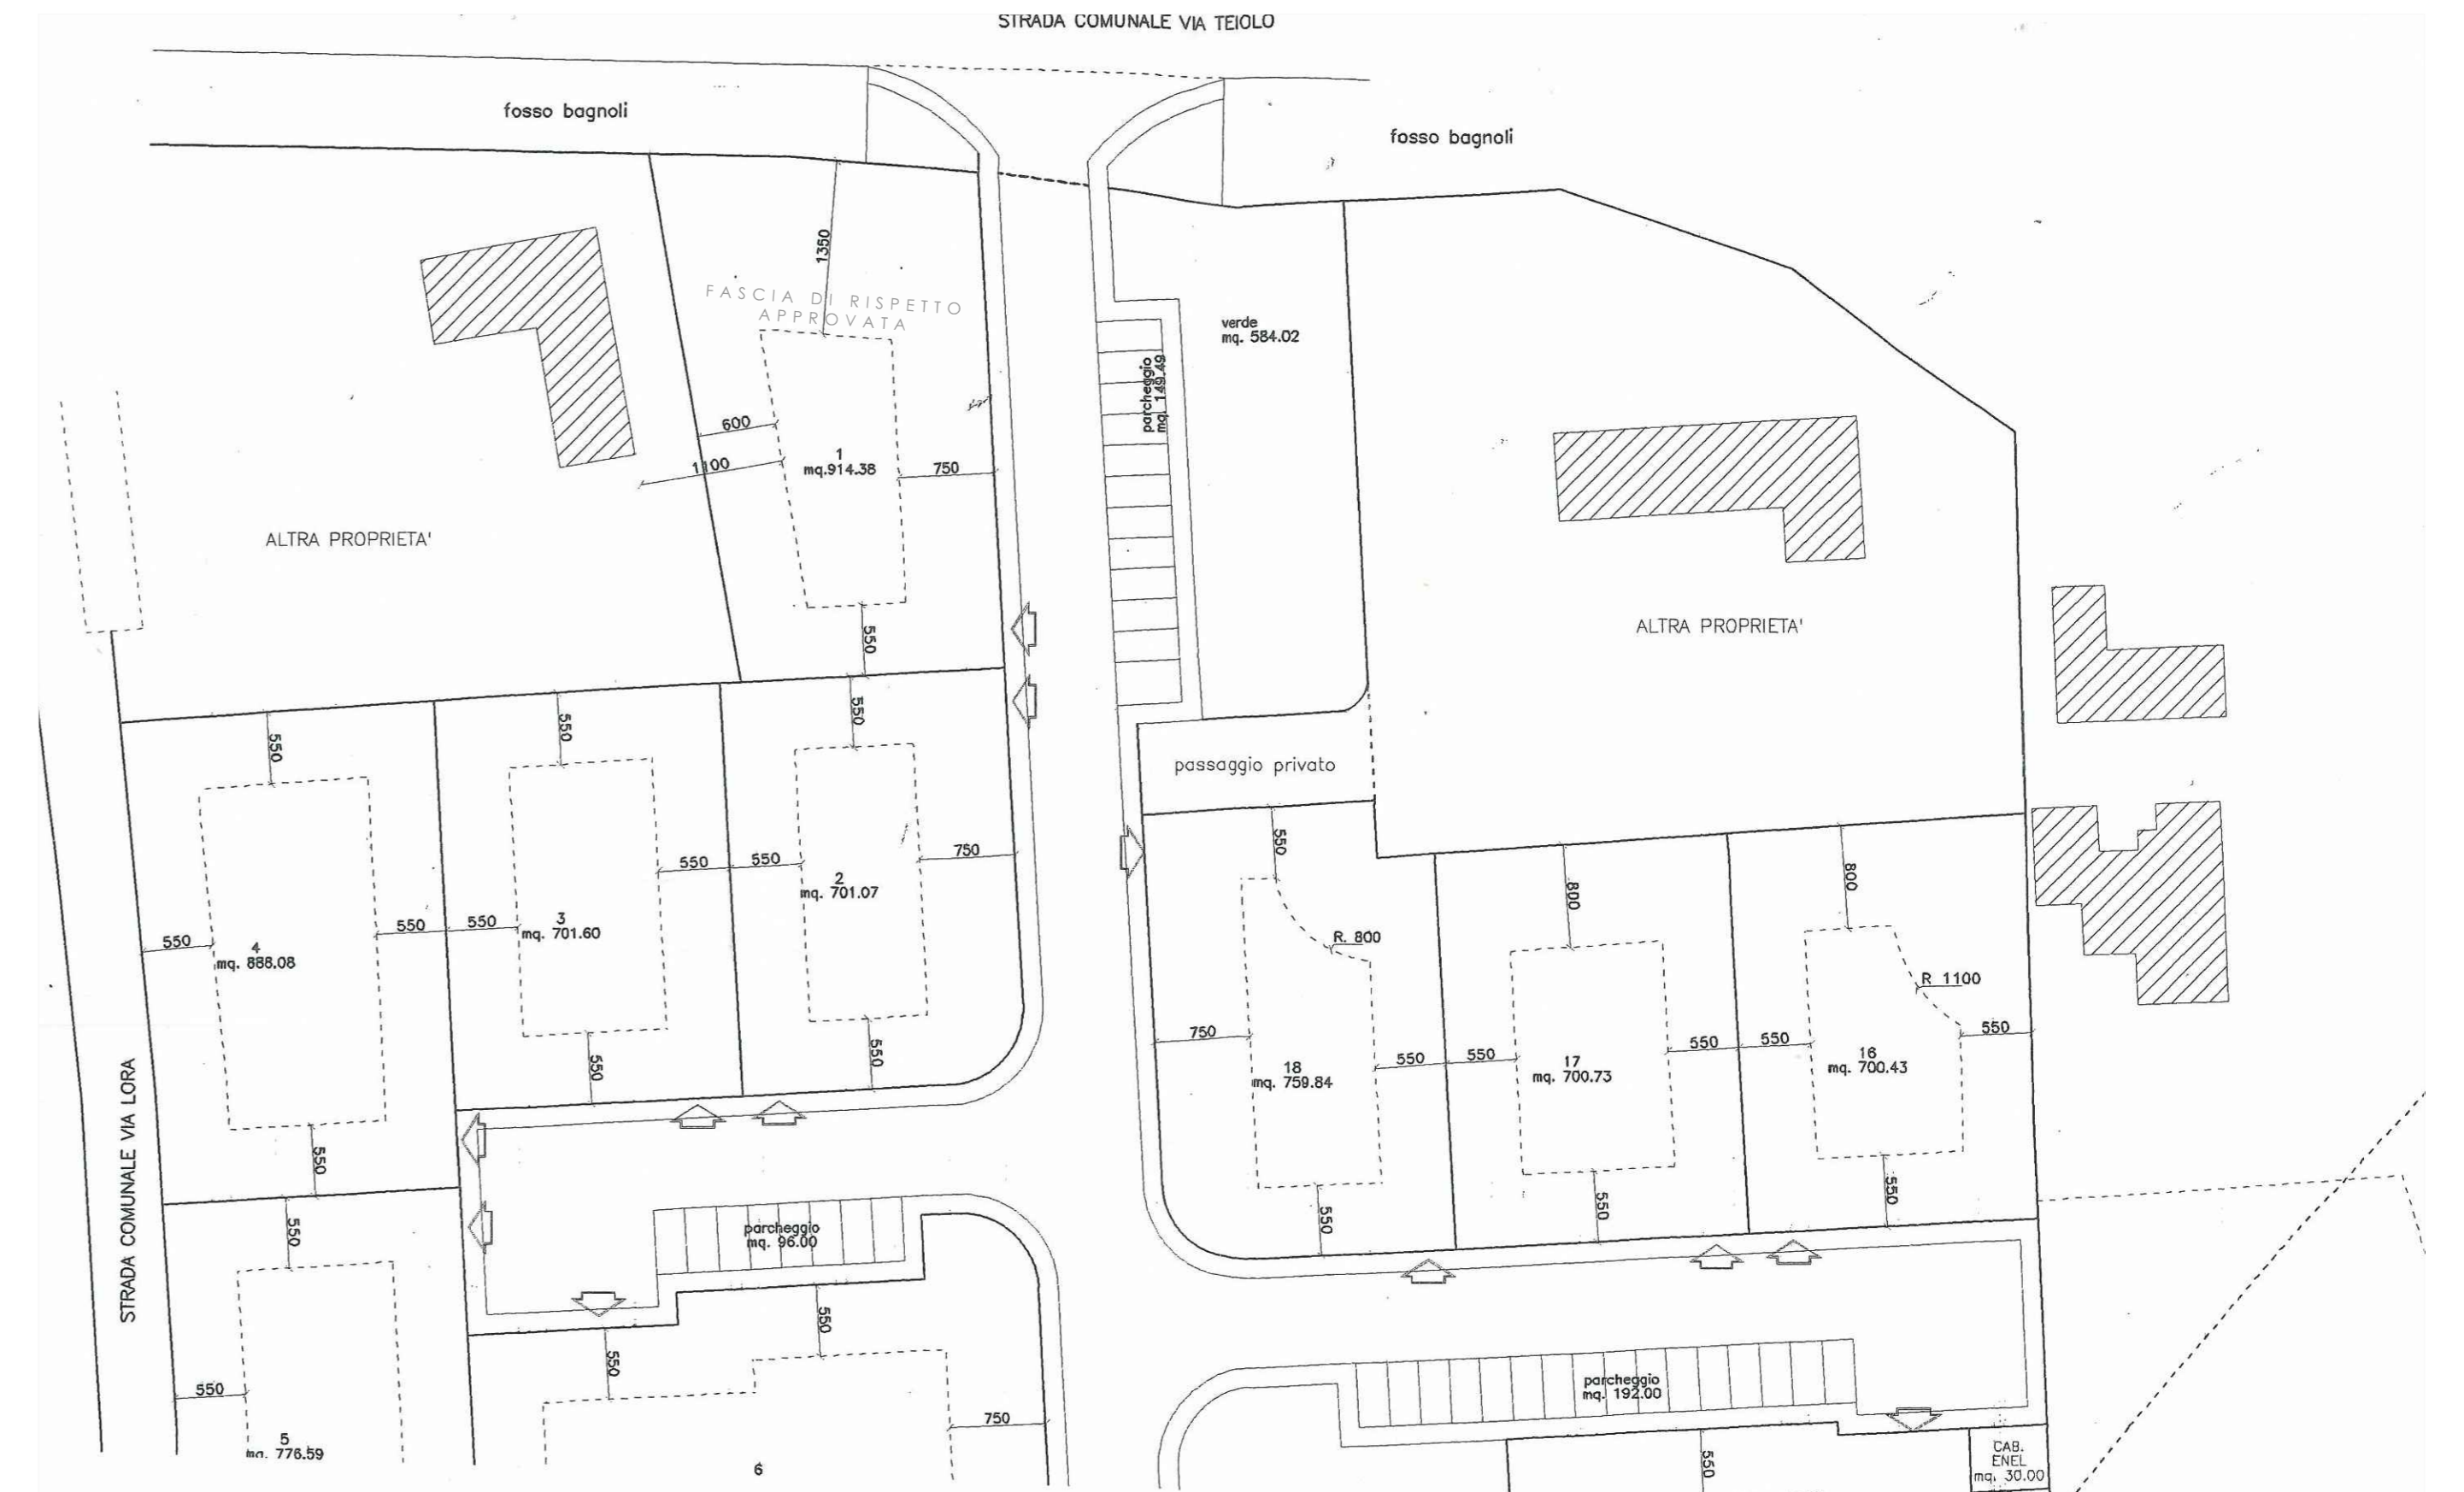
STRADA COMUNALE VIA TEIOLO

fosso bagnoli

fosso bagnoli

1350

FASCIA DI RISPETTO APPROVATA

verde
mq. 584.02

parcheggio
mq. 149.49

600

1100

1
mq.914.38

750

ALTRA PROPRIETA'

ALTRA PROPRIETA'

550

550

550

550

passaggio privato

550

550

750

550

550

550

2
mq. 701.07

550

3
mq. 701.60

550

4
mq. 888.08

800

800

R. 800

R 1100

550

750

550

550

550

550

18
mq. 759.84

17
mq. 700.73

16
mq. 700.43

550

550

550

550

550

550

STRADA COMUNALE VIA LORA

550

parcheggio
mq. 96.00

550

550

550

750

5
mq. 776.59

6

parcheggio
mq. 192.00

550

CAB.
ENEL
mq. 30.00